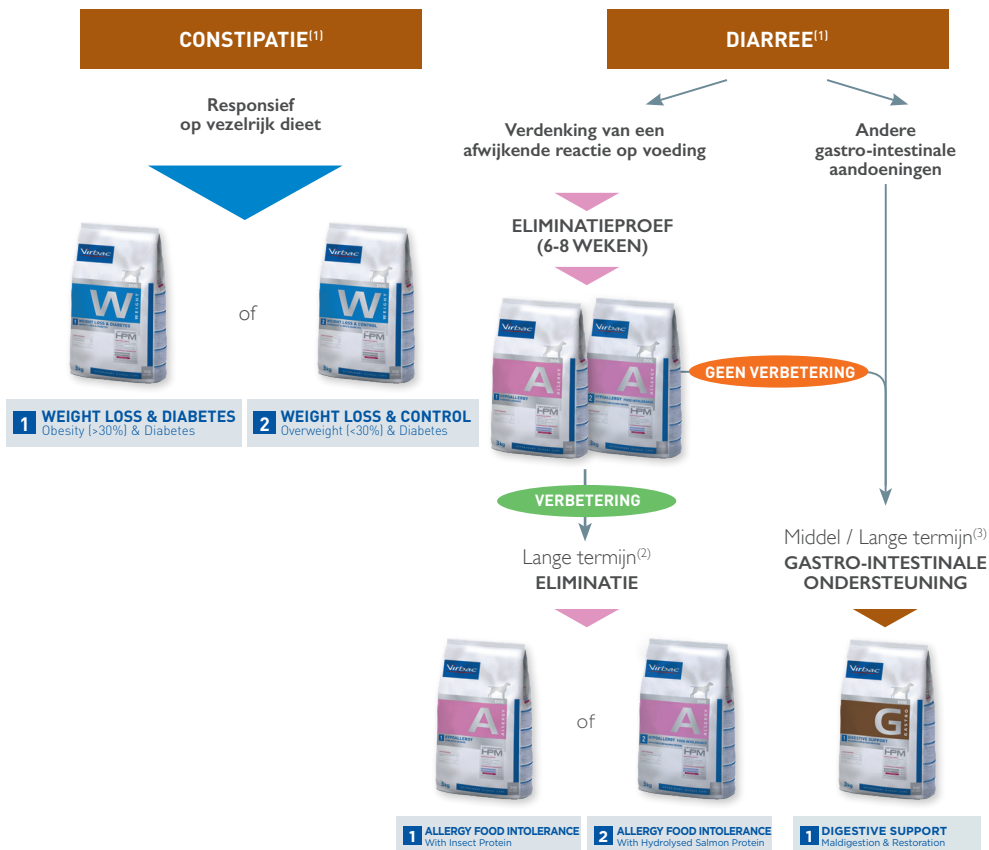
CONSTIPATIE$^{(1)}$

Responsief op vezelrijk dieet

Virbac
W
WEIGHT
1 WEIGHT LOSS & DIABETES
HPM
3kg

of

Virbac
W
WEIGHT
2 WEIGHT LOSS & CONTROL
HPM
3kg

1 WEIGHT LOSS & DIABETES
Obesity (>30%) & Diabetes

2 WEIGHT LOSS & CONTROL
Overweight (<30%) & Diabetes

DIARREE$^{(1)}$

Verdenking van een afwijkende reactie op voeding

Andere gastro-intestinale aandoeningen

ELIMINATIEPROEF (6-8 WEKEN)

Virbac
A
ALLERGY
1 HYPOALLERGY
HPM
3kg

Virbac
A
ALLERGY
2 HYPOALLERGY
HPM
3kg

GEEN VERBETERING

VERBETERING

Lange termijn$^{(2)}$
ELIMINATIE

Middel / Lange termijn$^{(3)}$
GASTRO-INTESTINALE ONDERSTEUNING

Virbac
A
ALLERGY
1 HYPOALLERGY
HPM
3kg

of

Virbac
A
ALLERGY
2 HYPOALLERGY
HPM
3kg

Virbac
G
GASTRO
1 DIGESTIVE SUPPORT
HPM
3kg

1 ALLERGY FOOD INTOLERANCE
With Insect Protein

2 ALLERGY FOOD INTOLERANCE
With Hydrolysed Salmon Protein

1 DIGESTIVE SUPPORT
Maldigestion & Restoration